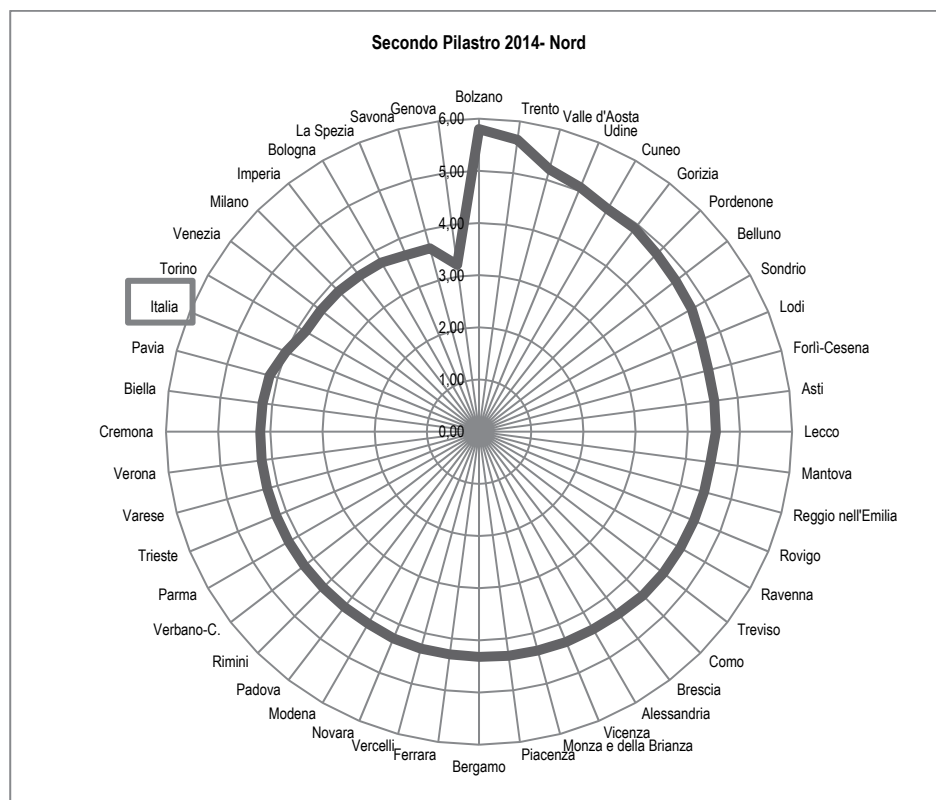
Secondo Pilastro 2014- Nord

Bolzano
Trento
Valle d'Aosta
Udine
Cuneo
Gorizia
Pordenone
Belluno
Sondrio
Lodi
Forlì-Cesena
Asti
Lecco
Mantova
Reggio nell'Emilia
Rovigo
Ravenna
Treviso
Como
Brescia
Alessandria
Vicenza
Monza e della Brianza
Piacenza
Bergamo
Ferrara
Vercelli
Novara
Modena
Padova
Rimini
Verbano-C.
Parma
Trieste
Varese
Verona
Cremona
Biella
Pavia
Italia
Torino
Venezia
Milano
Imperia
Bologna
La Spezia
Savona
Genova

6,00
5,00
4,00
3,00
2,00
1,00
0,00